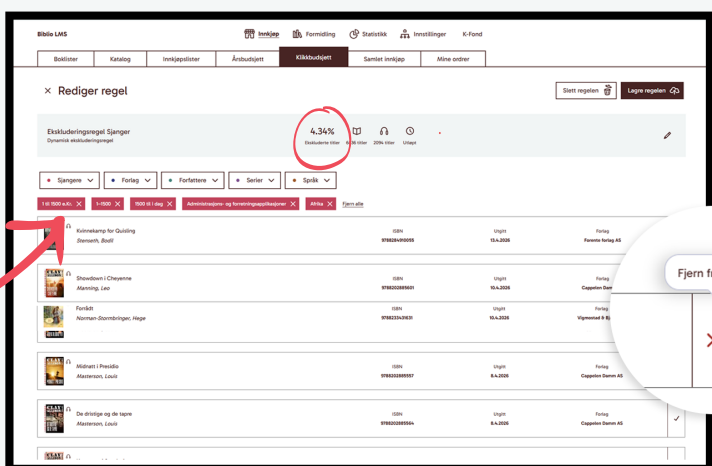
Biblio LMS

Innkjøp Formidling Statistikk Innstillinger K-Fond

Boklister Katalog Innkjøpslister Årsbudsjett Klikkbudsjett Samlet innkjøp Mine ordrer

Rediger regel

Slett regelen Lagre regelen

Ekskluderingsregel Sjanger
Dynamisk ekskluderingsregel

4.34%
Ekskluderte titler

6436 titler 2094 titler Utløpt

Sjangere Forlag Forfattere Serier Språk

1 til 1500 e.Kr. 1-1500 1500 til i dag Administrasjons- og forretningsapplikasjoner Afrika Fjern alle

Kvinnekamp for Quisling
Stenseth, Bodil
ISBN 9788284910055
Utgitt 13.4.2026
Forlag Forente forlag AS

Showdown i Cheyenne
Manning, Leo
ISBN 9788202885601
Utgitt 10.4.2026
Forlag Cappelen Damm AS

Forrådt
Norman-Stormbringer, Hege
ISBN 9788223431631
Utgitt 10.4.2026
Forlag Vigmostad & Bj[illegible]

Midnatt i Presidio
Masterson, Louis
ISBN 9788202885557
Utgitt 8.4.2026
Forlag Cappelen Damm AS

De dristige og de tapre
Masterson, Louis
ISBN 9788202885564
Utgitt 8.4.2026
Forlag Cappelen Damm AS

Fjern fr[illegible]